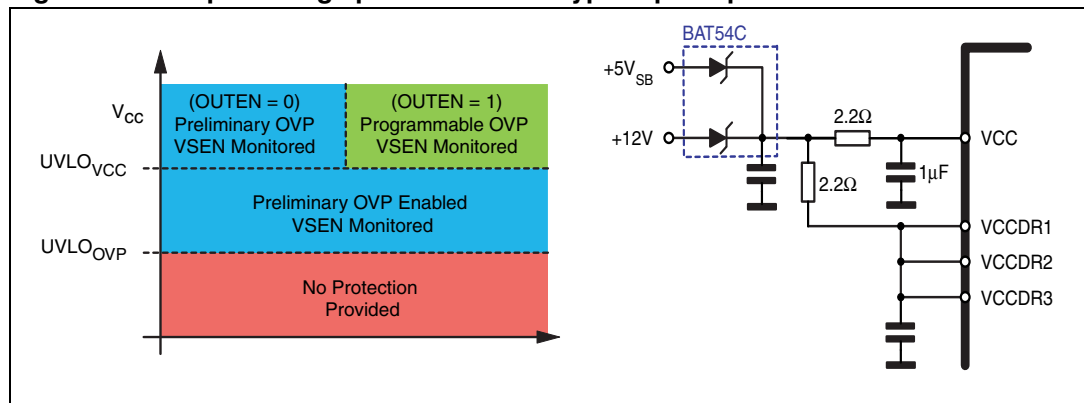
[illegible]

$V_{CC}$

(OUTEN = 0) Preliminary OVP VSEN Monitored

(OUTEN = 1) Programmable OVP VSEN Monitored

$UVLO_{VCC}$

Preliminary OVP Enabled VSEN Monitored

$UVLO_{OVP}$

No Protection Provided

BAT54C

$+5V_{SB}$

+12V

2.2Ω

2.2Ω

1μF

VCC

VCCDR1

VCCDR2

VCCDR3